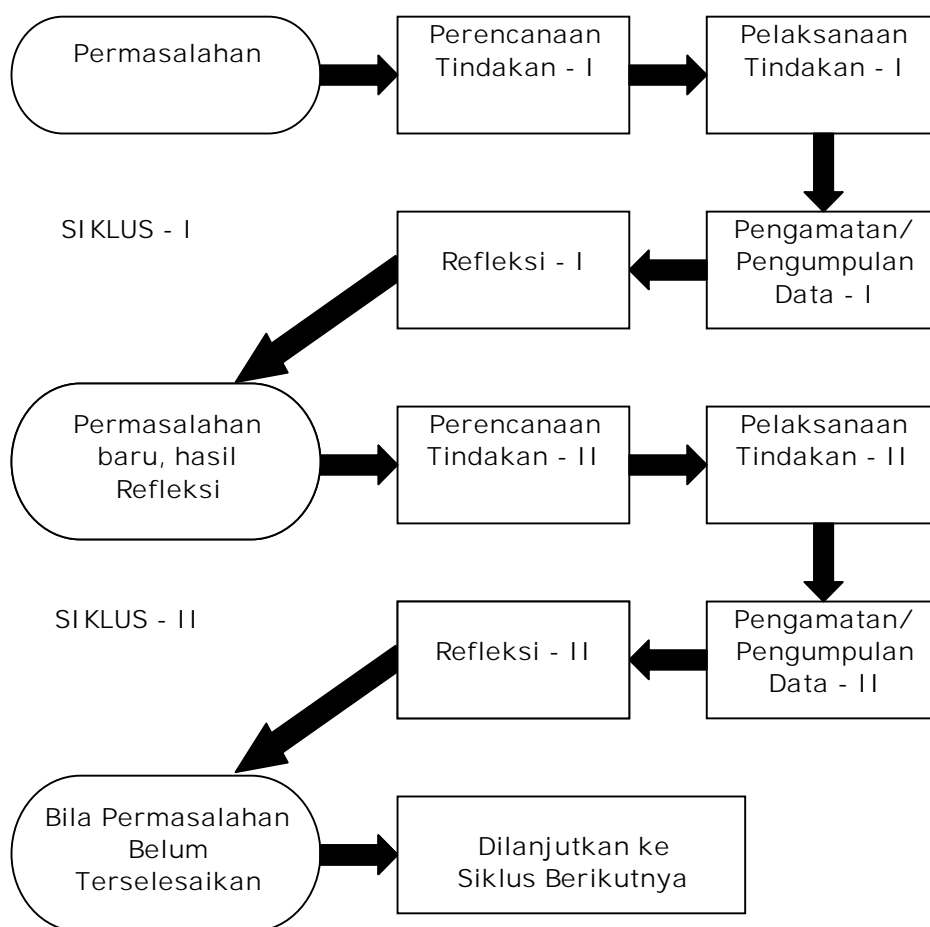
Permasalahan

Perencanaan Tindakan - I

Pelaksanaan Tindakan - I

SIKLUS - I

Refleksi - I

Pengamatan/ Pengumpulan Data - I

Permasalahan baru, hasil Refleksi

Perencanaan Tindakan - II

Pelaksanaan Tindakan - II

SIKLUS - II

Refleksi - II

Pengamatan/ Pengumpulan Data - II

Bila Permasalahan Belum Terselesaikan

Dilanjutkan ke Siklus Berikutnya